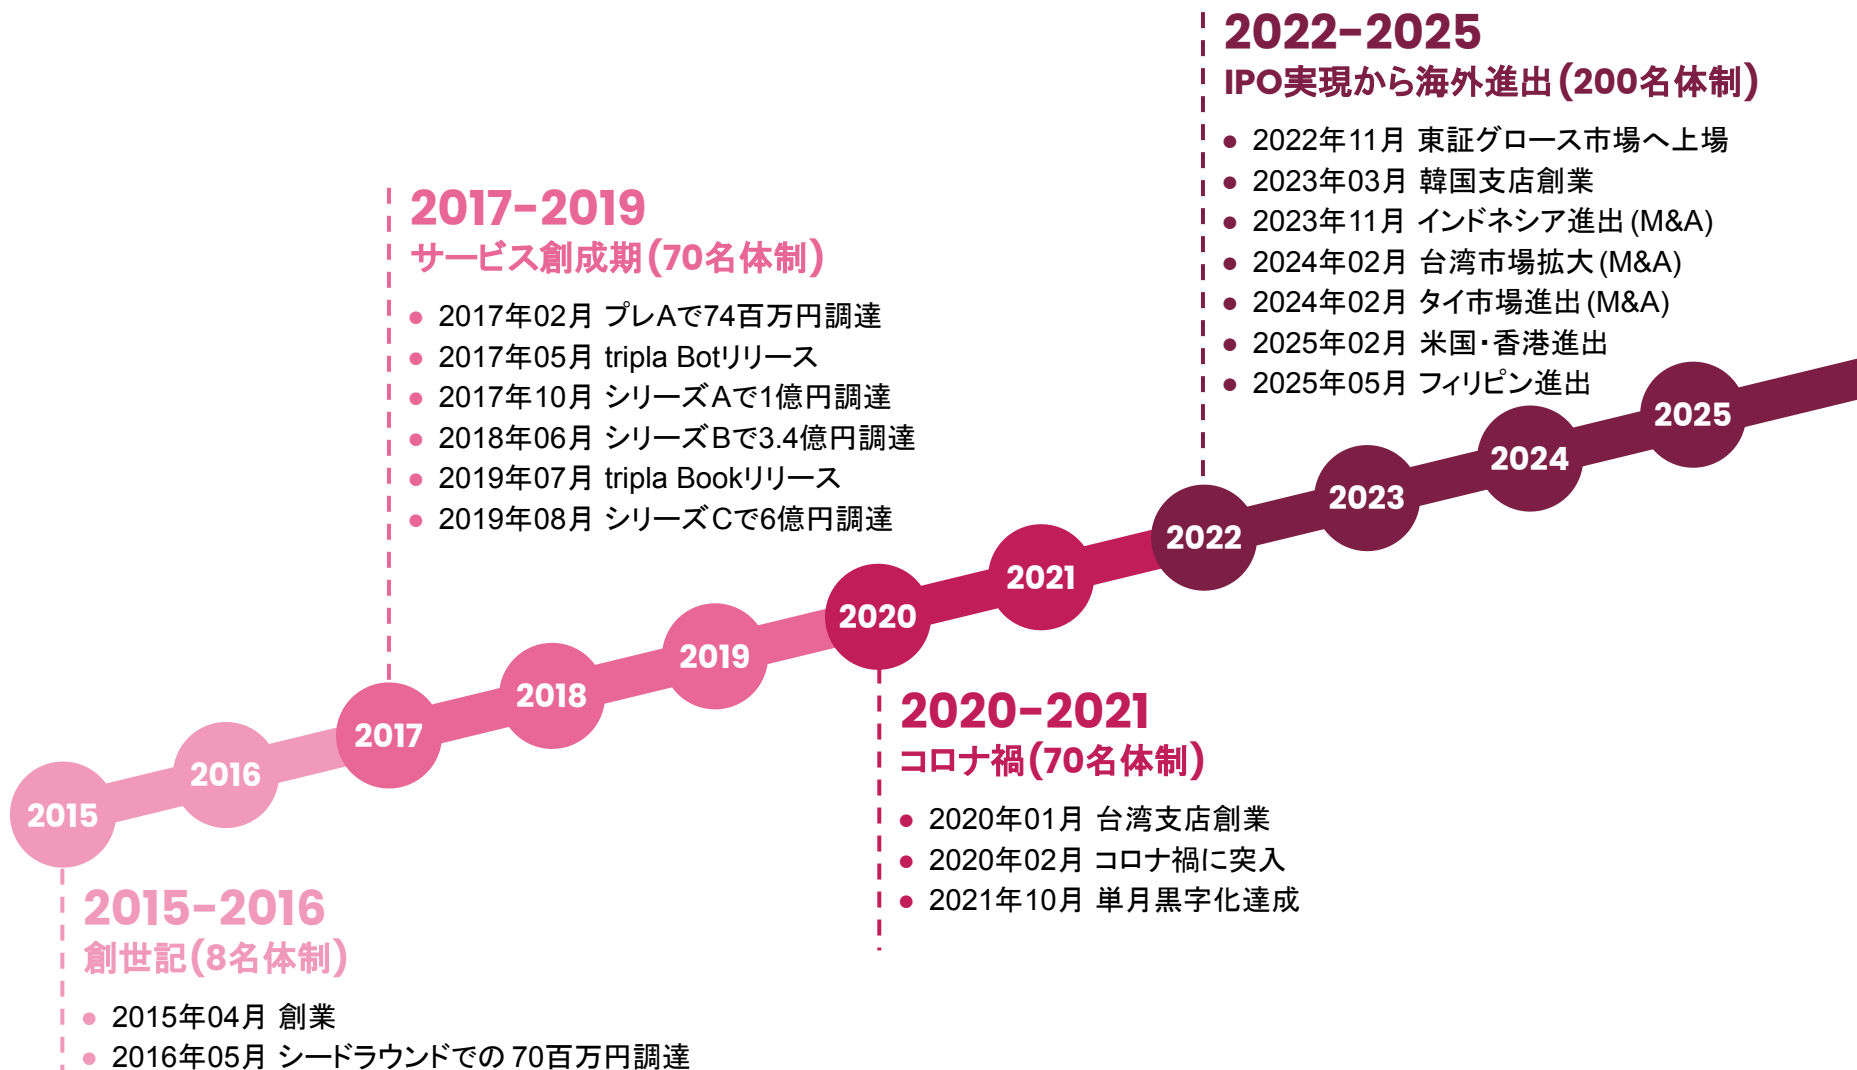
2015
2016
2017
2018
2019
2020
2021
2022
2023
2024
2025

2015-2016
創世記(8名体制)

- 2015年04月 創業
- 2016年05月 シードラウンドでの 70百万円調達

2017-2019
サービス創成期(70名体制)

- 2017年02月 プレAで74百万円調達
- 2017年05月 tripla Botリリース
- 2017年10月 シリーズAで1億円調達
- 2018年06月 シリーズBで3.4億円調達
- 2019年07月 tripla Bookリリース
- 2019年08月 シリーズCで6億円調達

2020-2021
コロナ禍(70名体制)

- 2020年01月 台湾支店創業
- 2020年02月 コロナ禍に突入
- 2021年10月 単月黒字化達成

2022-2025
IPO実現から海外進出(200名体制)

- 2022年11月 東証グロース市場へ上場
- 2023年03月 韓国支店創業
- 2023年11月 インドネシア進出 (M&A)
- 2024年02月 台湾市場拡大 (M&A)
- 2024年02月 タイ市場進出 (M&A)
- 2025年02月 米国・香港進出
- 2025年05月 フィリピン進出